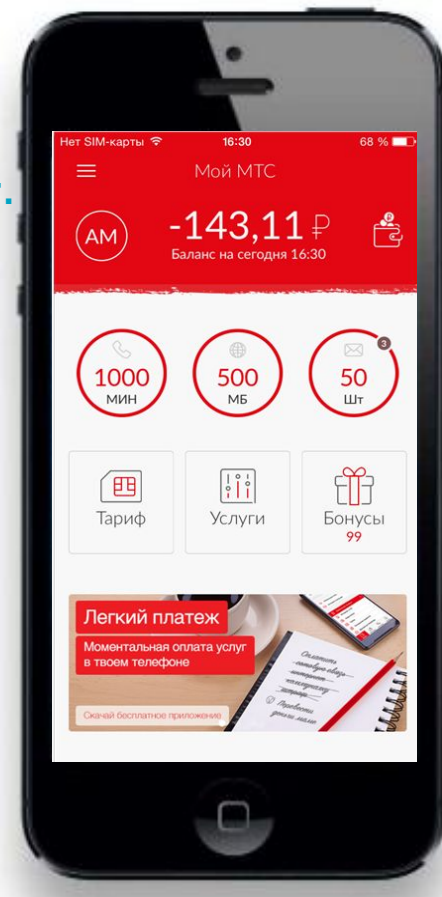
Нет SIM-карты 16:30 68 %

Мой МТС

АМ -143,11 ₽
Баланс на сегодня 16:30

1000
мин

500
МБ

3
50
Шт

Тариф

Услуги

Бонусы
99

Легкий платеж
Моментальная оплата услуг в твоем телефоне

Скачай бесплатное приложение

Оплатить
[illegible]
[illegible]
Перевести деньги маме